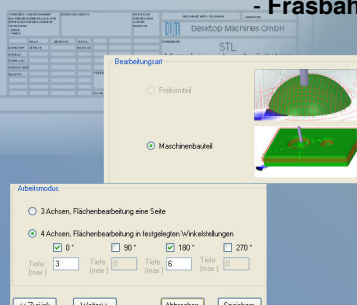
- Frasbar

Desktop Machines GmbH

STL

Bearbeitungsart

Freiformteil

Maschinenbauteil

Arbeitsmodus

3 Achsen, Flächenbearbeitung eine Seite

4 Achsen, Flächenbearbeitung in festgelegten Winkelstellungen

0 °

90 °

180 °

270 °

Tiefe (max.)

3

0

6

0

<< Zurück

Weiter >

Abbrechen

Speichern